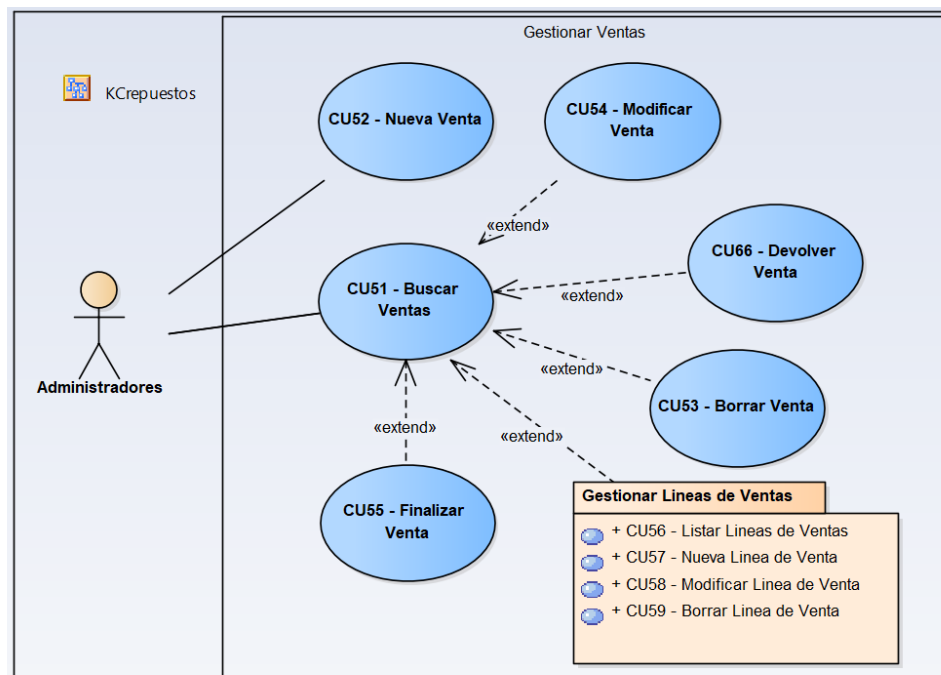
KCrepuestos

Administradores

Gestionar Ventas

CU52 - Nueva Venta

CU54 - Modificar Venta

«extend»

CU66 - Devolver Venta

CU51 - Buscar Ventas

«extend»

«extend»

CU53 - Borrar Venta

«extend»

«extend»

CU55 - Finalizar Venta

Gestionar Lineas de Ventas

+ CU56 - Listar Lineas de Ventas
+ CU57 - Nueva Linea de Venta
+ CU58 - Modificar Linea de Venta
+ CU59 - Borrar Linea de Venta